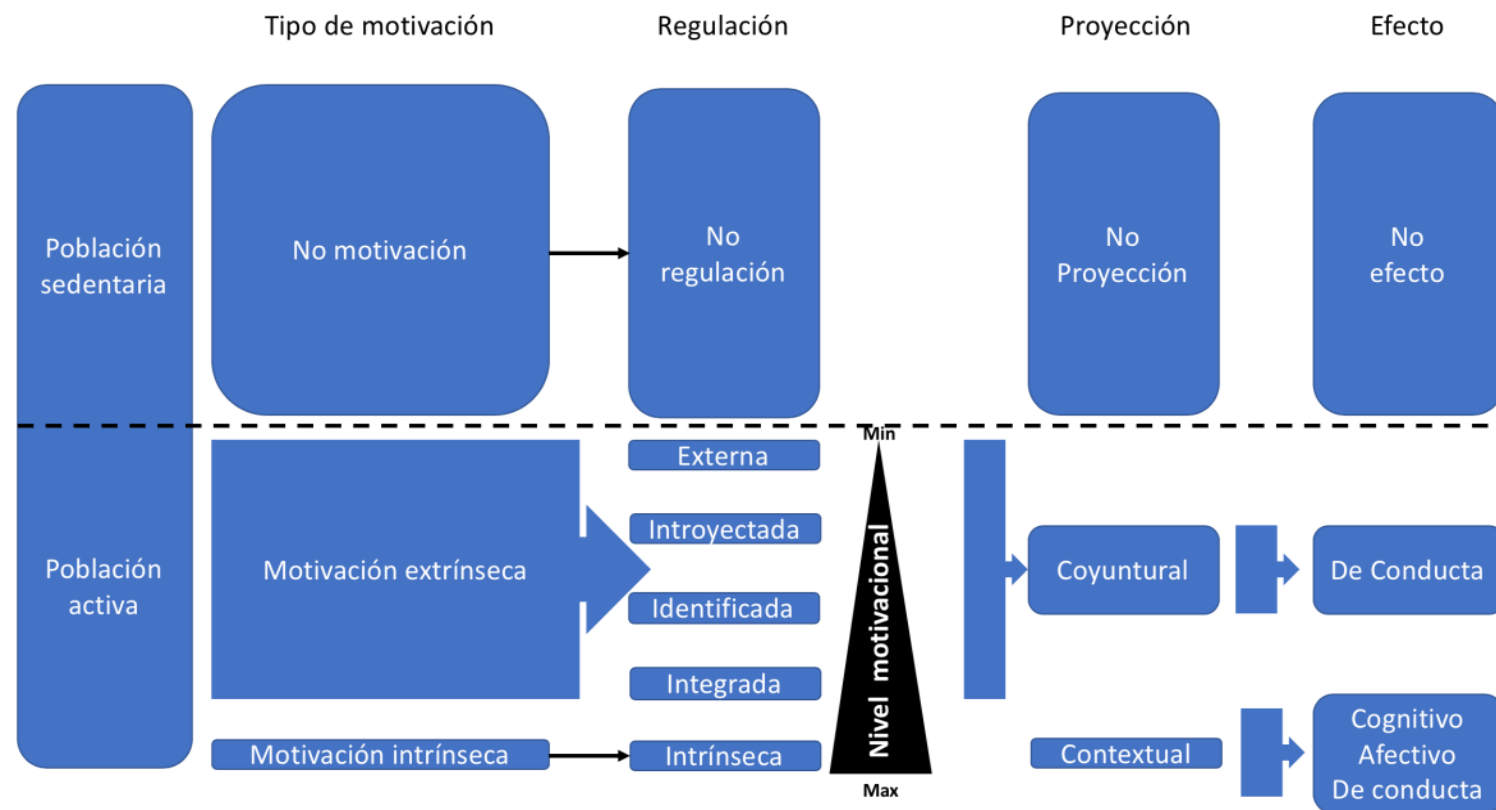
Tipo de motivación

Regulación

Proyección

Efecto

Población sedentaria

No motivación

No regulación

No Proyección

No efecto

Min

Población activa

Motivación extrínseca

Externa

Introyectada

Identificada

Integrada

Nivel motivacional

Coyuntural

De Conducta

Motivación intrínseca

Intrínseca

Contextual

Cognitivo
Afectivo
De conducta

Max